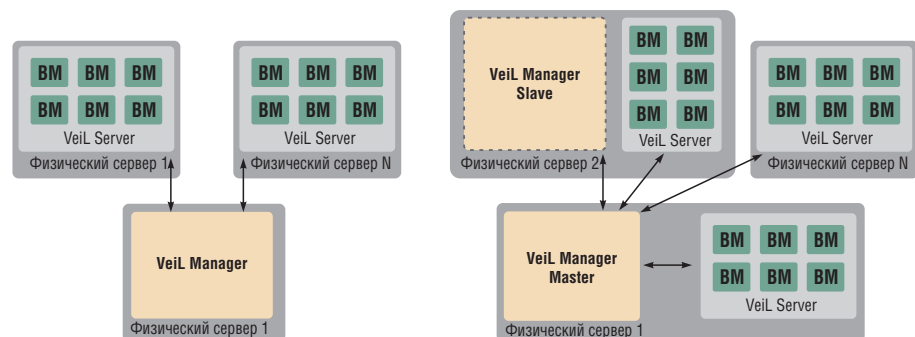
BM BM BM
BM BM BM
VeiL Server
Физический сервер 1

BM BM BM
BM BM BM
VeiL Server
Физический сервер N

VeiL Manager
Физический сервер 1

VeiL Manager Slave

BM BM
BM BM
BM BM
VeiL Server
Физический сервер 2

BM BM BM
BM BM BM
VeiL Server
Физический сервер N

VeiL Manager Master

BM BM BM
BM BM BM
VeiL Server
Физический сервер 1